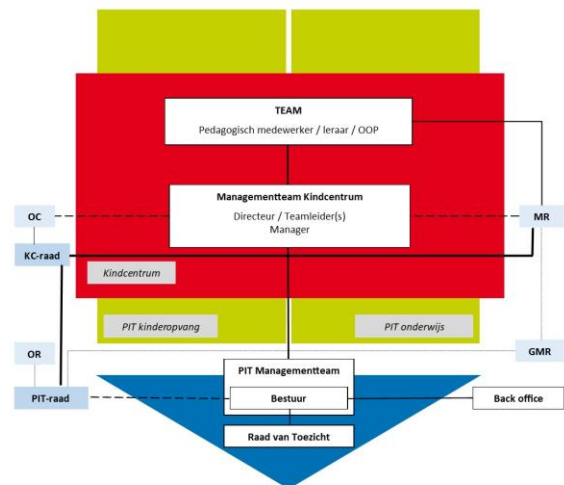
TEAM
Pedagogisch medewerker / leraar / OOP

Managementteam Kindcentrum
Directeur / Teamleider(s)
Manager

OC

MR

KC-raad

Kindcentrum

PIT kinderopvang

PIT onderwijs

OR

GMR

PIT Managementteam

PIT-raad

Bestuur

Back office

Raad van Toezicht